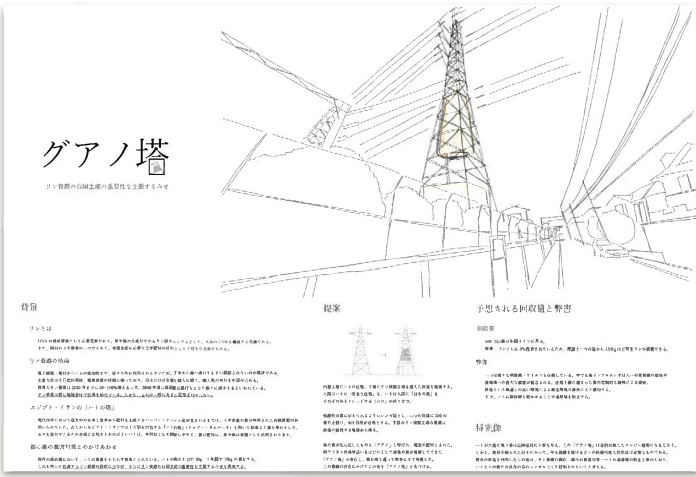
グアノ塔

リン資源の自国生産の重要性を主張するみせ

背景

リンとは

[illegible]

リン資源の枯渇

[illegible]

エジプト・イラクの「リンの塔」

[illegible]

鉄塔の現代的役割とのかけあわせ

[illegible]

提案

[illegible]

予想される回収量と弊害

回収量

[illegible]

弊害

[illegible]

将来像

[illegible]